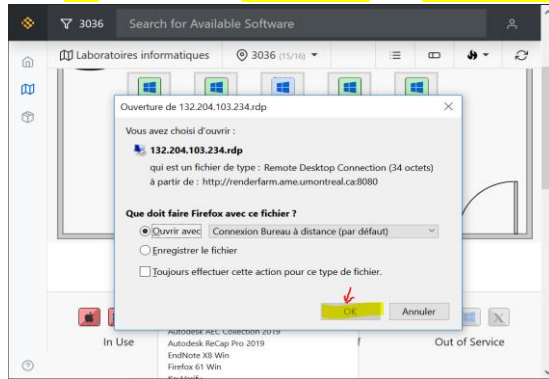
3036

Search for Available Software

Laboratoires informatiques

3036 (15/16)

Ouverture de 132.204.103.234.rdp

Vous avez choisi d'ouvrir :

132.204.103.234.rdp

qui est un fichier de type : Remote Desktop Connection (34 octets)

à partir de : http://renderfarm.ame.umontreal.ca:8080

Que doit faire Firefox avec ce fichier ?

Ouvrir avec Connexion Bureau à distance (par défaut)

Enregistrer le fichier

Toujours effectuer cette action pour ce type de fichier.

OK

Annuler

In Use

Autodesk AEC Collection 2019
Autodesk ReCap Pro 2019
EndNote X8 Win
Firefox 61 Win

Out of Service